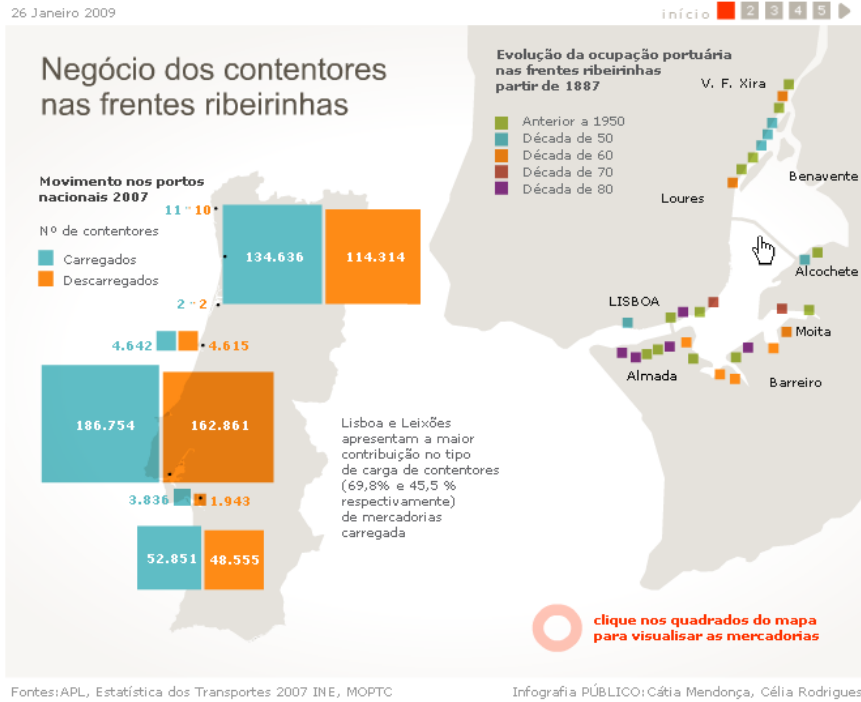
26 Janeiro 2009

início 2 3 4 5

Negócio dos contentores nas frentes ribeirinhas

Movimento nos portos nacionais 2007

Nº de contentores

Carregados

Descarregados

11 10

134.636

114.314

2 2

4.642

4.615

186.754

162.861

3.836

1.943

52.851

48.555

Lisboa e Leixões apresentam a maior contribuição no tipo de carga de contentores (69,8% e 45,5 % respectivamente) de mercadorias carregada

Evolução da ocupação portuária nas frentes ribeirinhas partir de 1887

Anterior a 1950

Década de 50

Década de 60

Década de 70

Década de 80

V. F. Xira

Benavente

Loures

Alcochete

LISBOA

Moita

Almada

Barreiro

clique nos quadrados do mapa para visualisar as mercadorias

Fontes:APL, Estatística dos Transportes 2007 INE, MOPTC

Infografia PÚBLICO:Cátia Mendonça, Célia Rodrigues